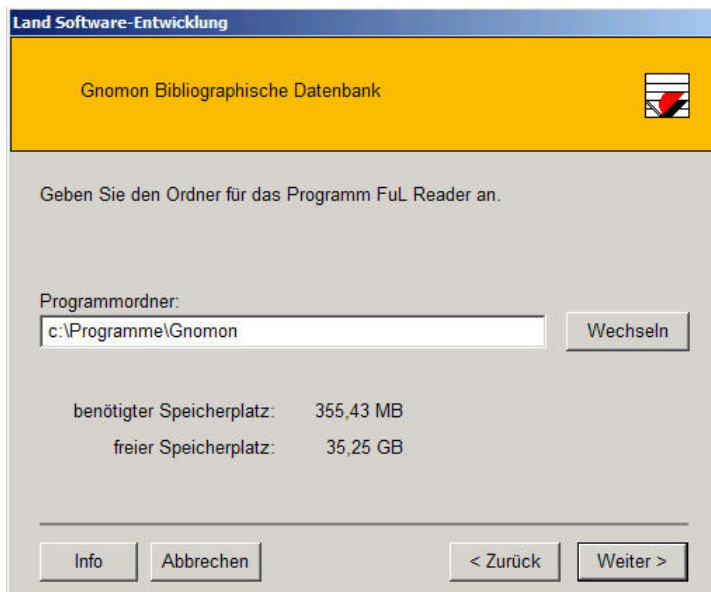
Land Software-Entwicklung

Gnomon Bibliographische Datenbank

Geben Sie den Ordner für das Programm FuL Reader an.

Programmordner:

c:\Programme\Gnomon

Wechseln

benötigter Speicherplatz: 355,43 MB

freier Speicherplatz: 35,25 GB

Info

Abbrechen

< Zurück

Weiter >